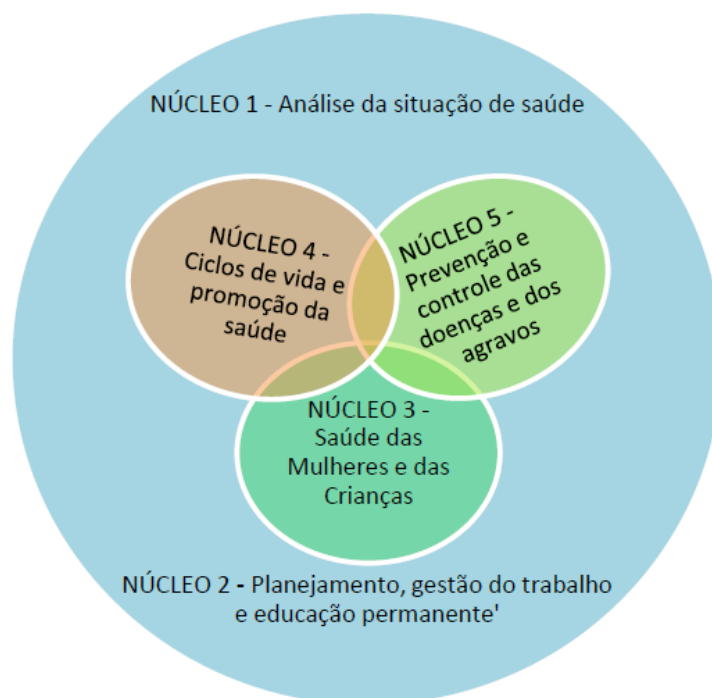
NÚCLEO 1 - Análise da situação de saúde

NÚCLEO 4 - Ciclos de vida e promoção da saúde

NÚCLEO 5 - Prevenção e controle das doenças e dos agravos

NÚCLEO 3 - Saúde das Mulheres e das Crianças

NÚCLEO 2 - Planejamento, gestão do trabalho e educação permanente'